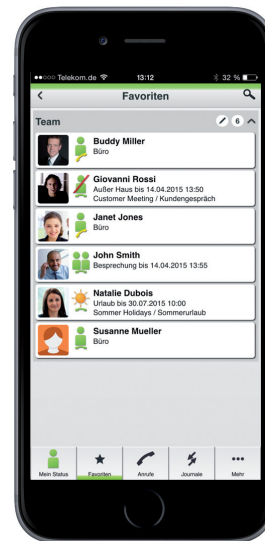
●●○○○ Telekom.de
13:12
32 %

Favoriten

Team
6

Buddy Miller
Büro

Giovanni Rossi
Außer Haus bis 14.04.2015 13:50
Customer Meeting / Kundengespräch

Janet Jones
Büro

John Smith
Besprechung bis 14.04.2015 13:55

Natalie Dubois
Urlaub bis 30.07.2015 10:00
Sommer Holidays / Sommerurlaub

Susanne Mueller
Büro

Mein Status
Favoriten
Anrufe
Journale
Mehr